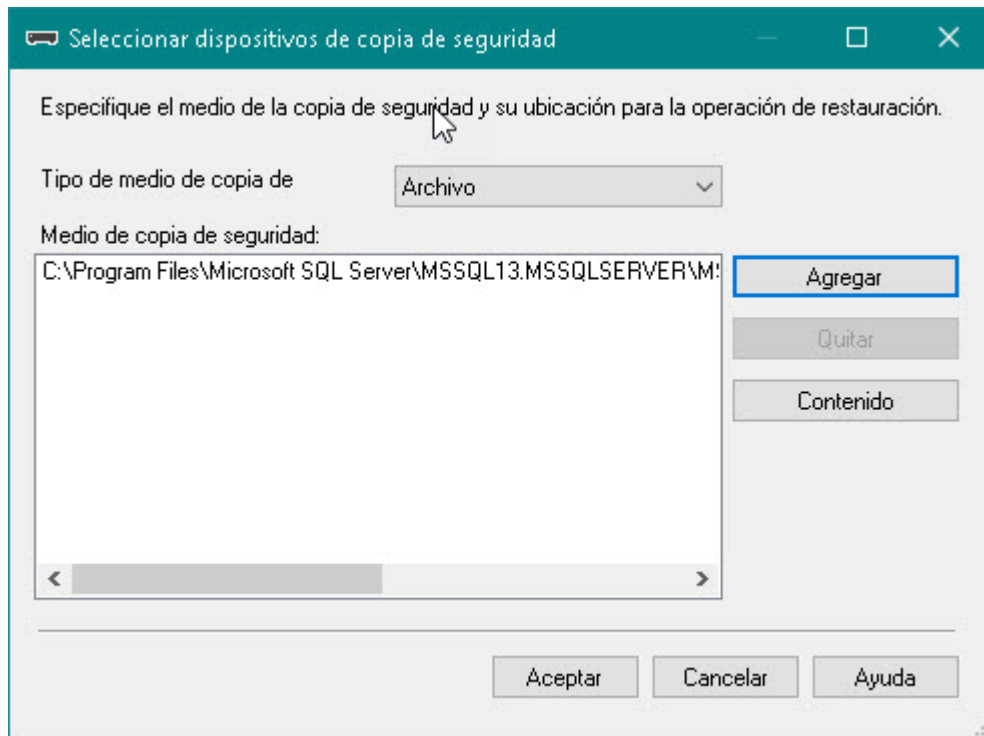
Seleccionar dispositivos de copia de seguridad

Especifique el medio de la copia de seguridad y su ubicación para la operación de restauración.

Tipo de medio de copia de

Archivo

Medio de copia de seguridad:

C:\Program Files\Microsoft SQL Server\MSSQL13.MSSQLSERVER\M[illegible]

Agregar

Quitar

Contenido

Aceptar

Cancelar

Ayuda